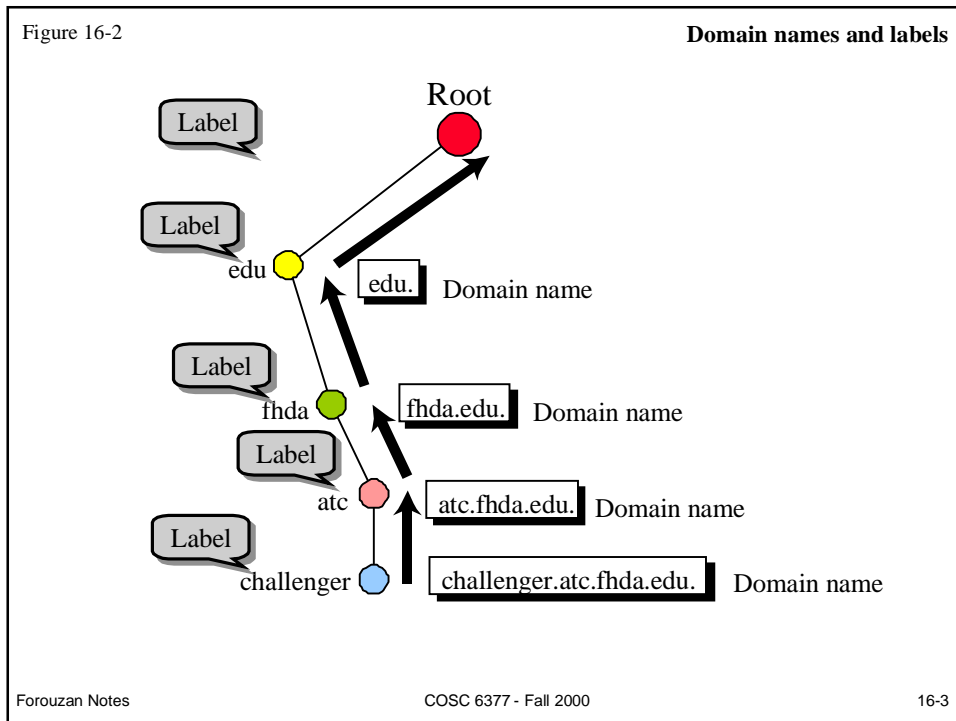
Figure 16-2

Domain names and labels

Root

Label

Label

edu

edu.

Domain name

Label

fhda

fhda.edu.

Domain name

Label

atc

atc.fhda.edu.

Domain name

Label

challenger

challenger.atc.fhda.edu.

Domain name

Forouzan Notes

COSC 6377 - Fall 2000

16-3